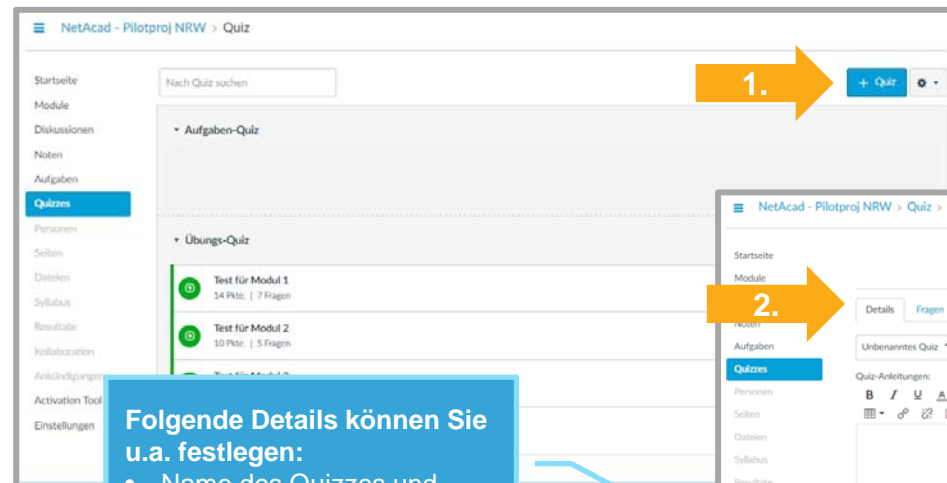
NetAcad - Pilotproj NRW > Quiz

Startseite
Module
Diskussionen
Noten
Aufgaben
Quizzes
Personen
Seiten
Dateien
Syllabus
Resultate
Kollaboration
Ankündigungen
Activation Tool
Einstellungen

Nach Quiz suchen

1.

+ Quiz

Aufgaben-Quiz

Übungs-Quiz

Test für Modul 1
14 Pkte. | 7 Fragen

Test für Modul 2
10 Pkte. | 5 Fragen

Test für Modul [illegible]

NetAcad - Pilotproj NRW > Quiz >

Startseite
Module
Noten
Aufgaben
Quizzes
Personen
Seiten
Dateien
Syllabus
Resultate

2.

Details Fragen

Unbenanntes Quiz

Quiz-Anleitungen:

B I U A

Folgende Details können Sie u.a. festlegen:
• Name des Quizzes und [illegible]